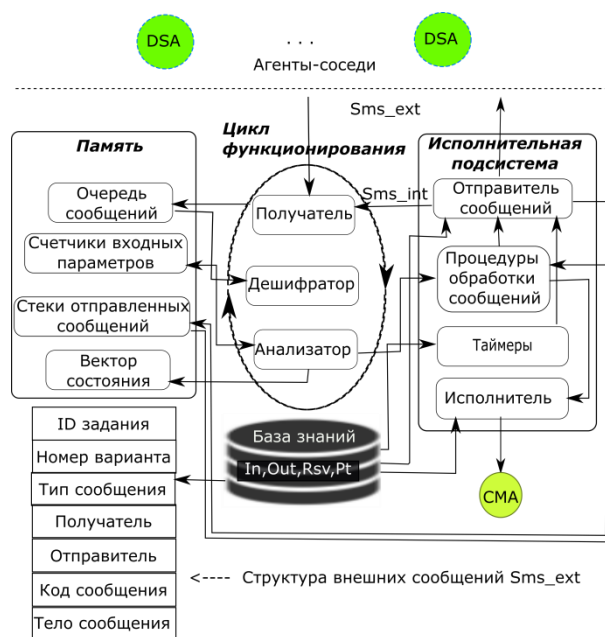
DSA

. . .

DSA

Агенты-соседи

Sms_ext

Память

Цикл функционирования

Исполнительная подсистема

Очередь сообщений

Sms_int

Отправитель сообщений

Получатель

Счетчики входных параметров

Процедуры обработки сообщений

Дешифратор

Стеки отправленных сообщений

Анализатор

Таймеры

Вектор состояния

Исполнитель

ID задания

База знаний

Номер варианта

In,Out,Rsv,Pt

Тип сообщения

CMA

Получатель

Отправитель

Код сообщения

<---- Структура внешних сообщений Sms_ext

Тело сообщения